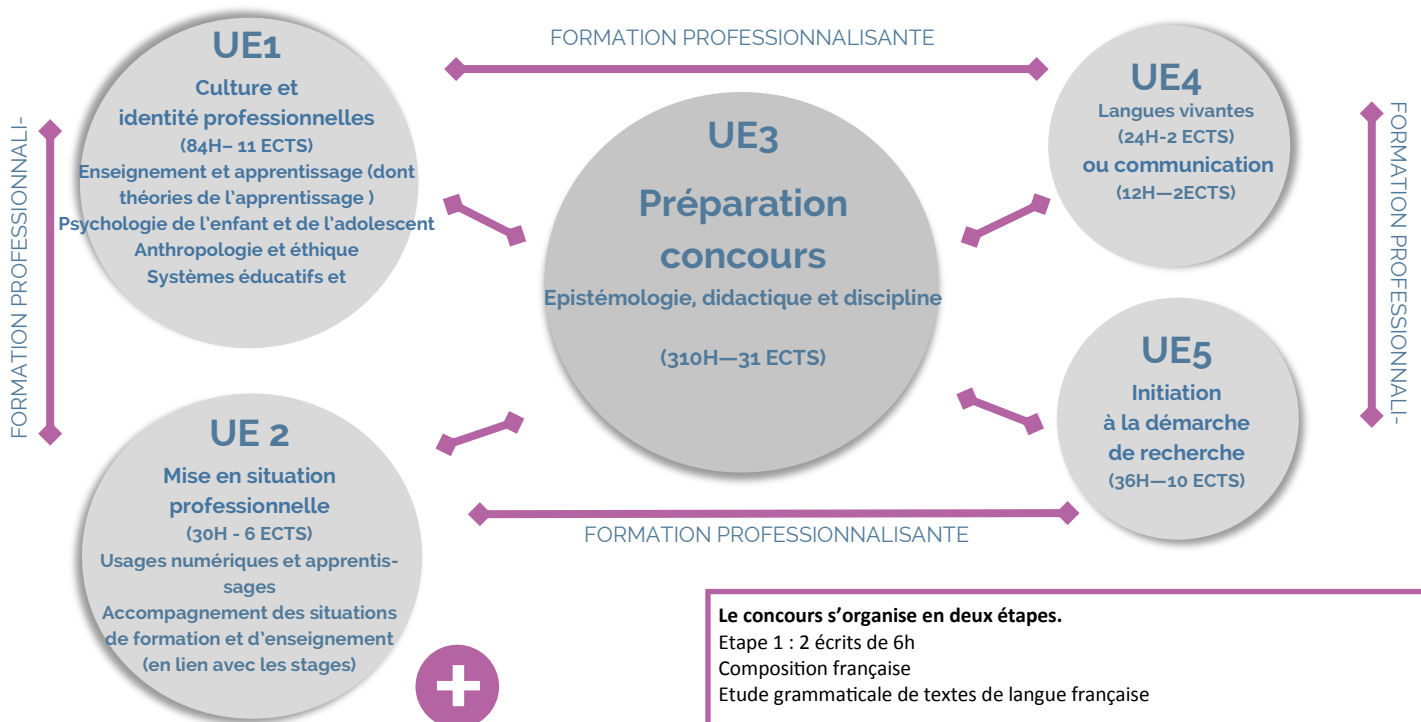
UE1
Culture et identité professionnelles
(84H– 11 ECTS)
Enseignement et apprentissage (dont théories de l'apprentissage )
Psychologie de l'enfant et de l'adolescent
Anthropologie et éthique
Systèmes éducatifs et

FORMATION PROFESSIONNALISANTE

FORMATION PROFESSIONNALI-

UE3
Préparation concours
Epistémologie, didactique et discipline

(310H—31 ECTS)

UE4
Langues vivantes
(24H-2 ECTS)
ou communication
(12H—2ECTS)

FORMATION PROFESSIONNALI-

UE 2
Mise en situation professionnelle
(30H - 6 ECTS)
Usages numériques et apprentissages
Accompagnement des situations de formation et d'enseignement
(en lien avec les stages)

UE5
Initiation à la démarche de recherche
(36H—10 ECTS)

FORMATION PROFESSIONNALISANTE

Le concours s'organise en deux étapes.
Etape 1 : 2 écrits de 6h
Composition française
Etude grammaticale de textes de langue française